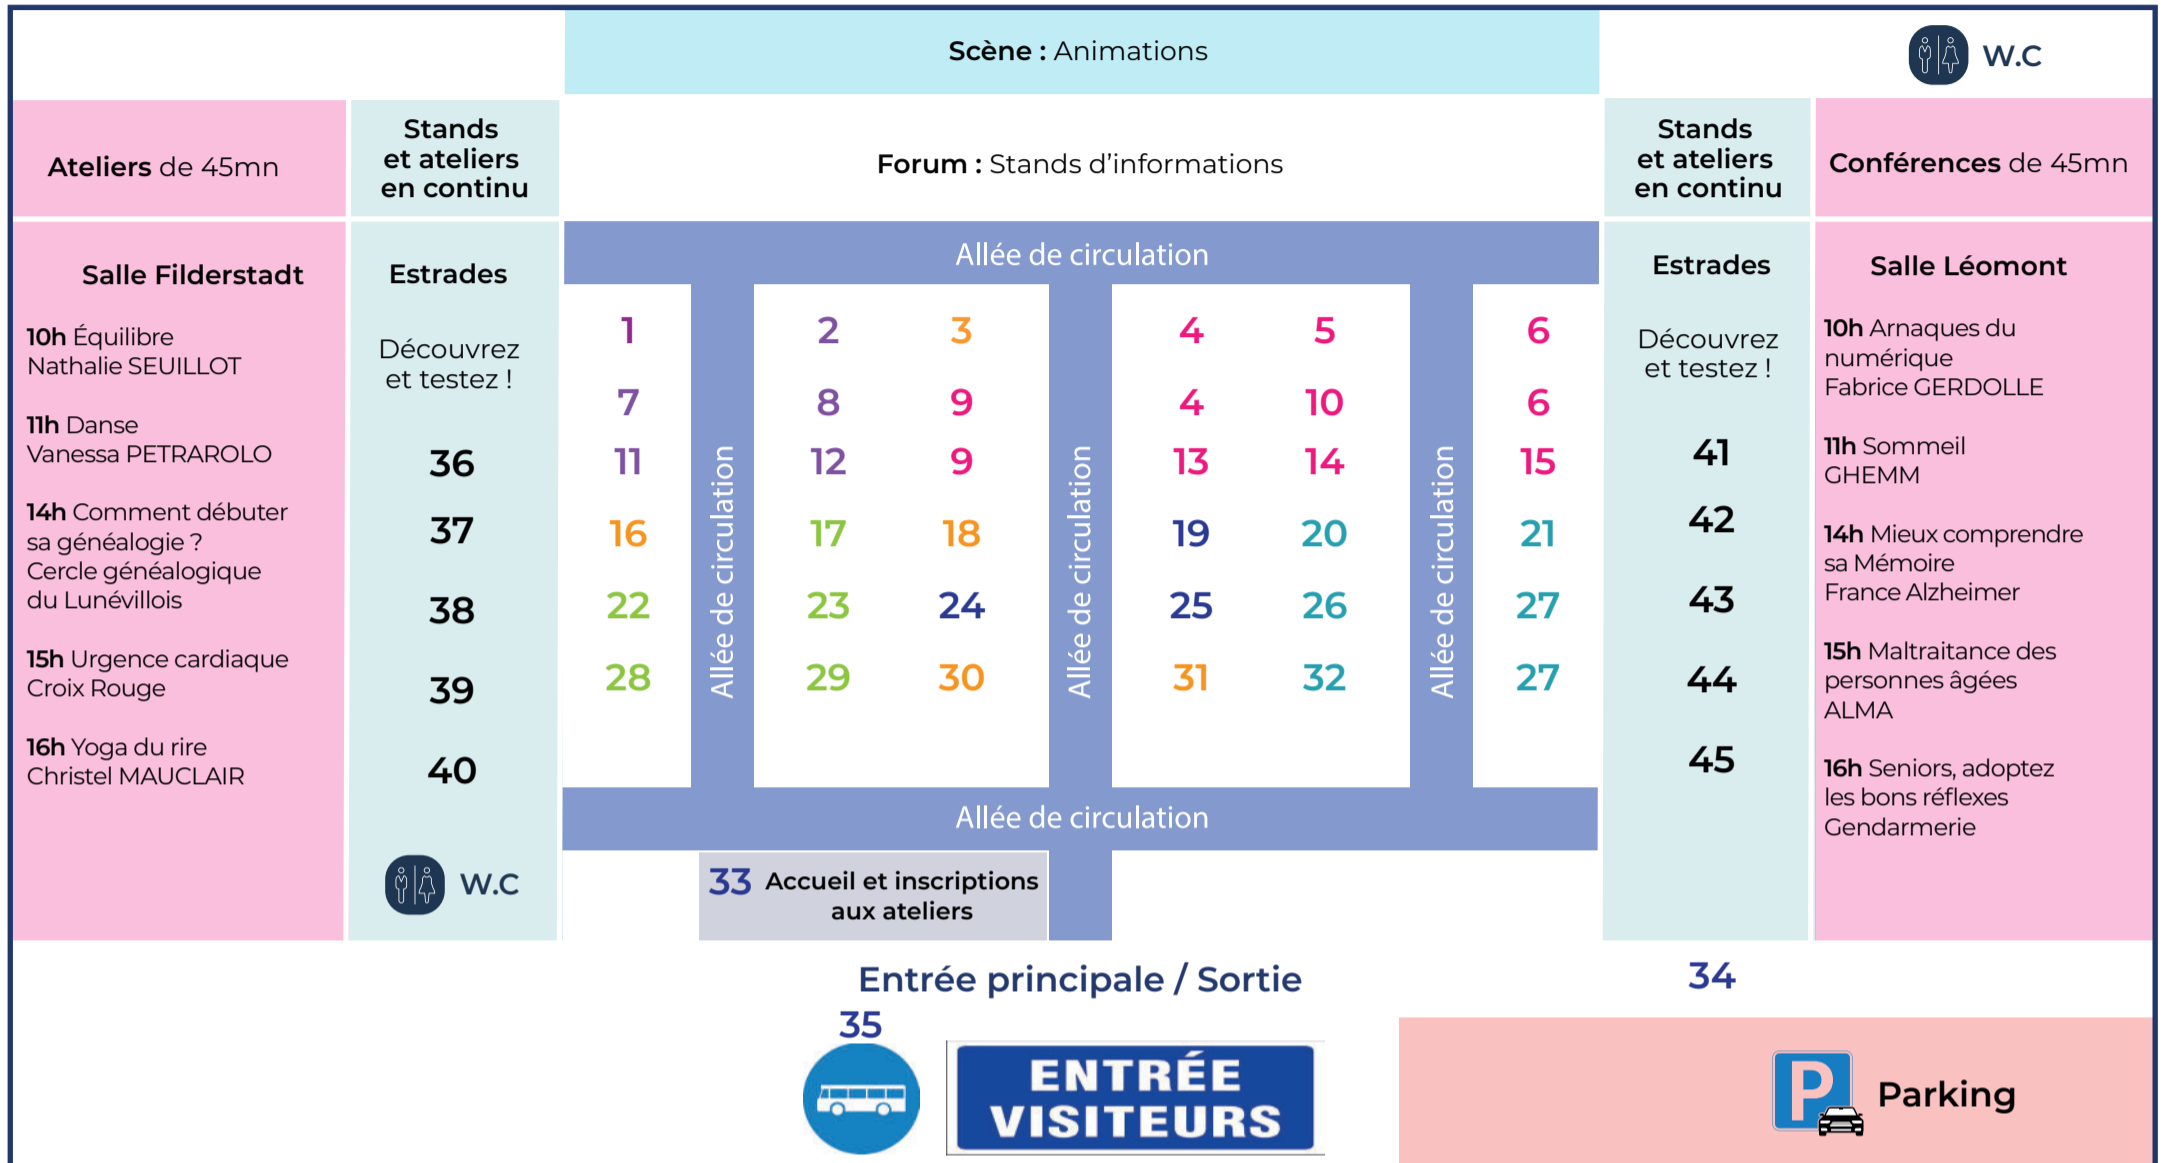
Scène : Animations

W.C

Ateliers de 45mn

Stands et ateliers en continu

Forum : Stands d'informations

Stands et ateliers en continu

Conférences de 45mn

Salle Filderstadt

10h Équilibre
Nathalie SEUILLOT

11h Danse
Vanessa PETRAROLO

14h Comment débuter sa généalogie ?
Cercle généalogique du Lunévillois

15h Urgence cardiaque
Croix Rouge

16h Yoga du rire
Christel MAUCLAIR

Estrades

Découvrez et testez !

36
37
38
39
40

W.C

Allée de circulation

1 2 3 4 5 6
7 8 9 4 10 6
11 12 9 13 14 15
16 17 18 19 20 21
22 23 24 25 26 27
28 29 30 31 32 27

Allée de circulation
Allée de circulation
Allée de circulation

Allée de circulation

33 Accueil et inscriptions aux ateliers

Estrades

Découvrez et testez !

41
42
43
44
45

Salle Léomont

10h Arnaques du numérique
Fabrice GERDOLLE

11h Sommeil
GHEMM

14h Mieux comprendre sa Mémoire
France Alzheimer

15h Maltraitance des personnes âgées
ALMA

16h Seniors, adoptez les bons réflexes
Gendarmerie

Entrée principale / Sortie

34

35

ENTRÉE VISITEURS

P

Parking